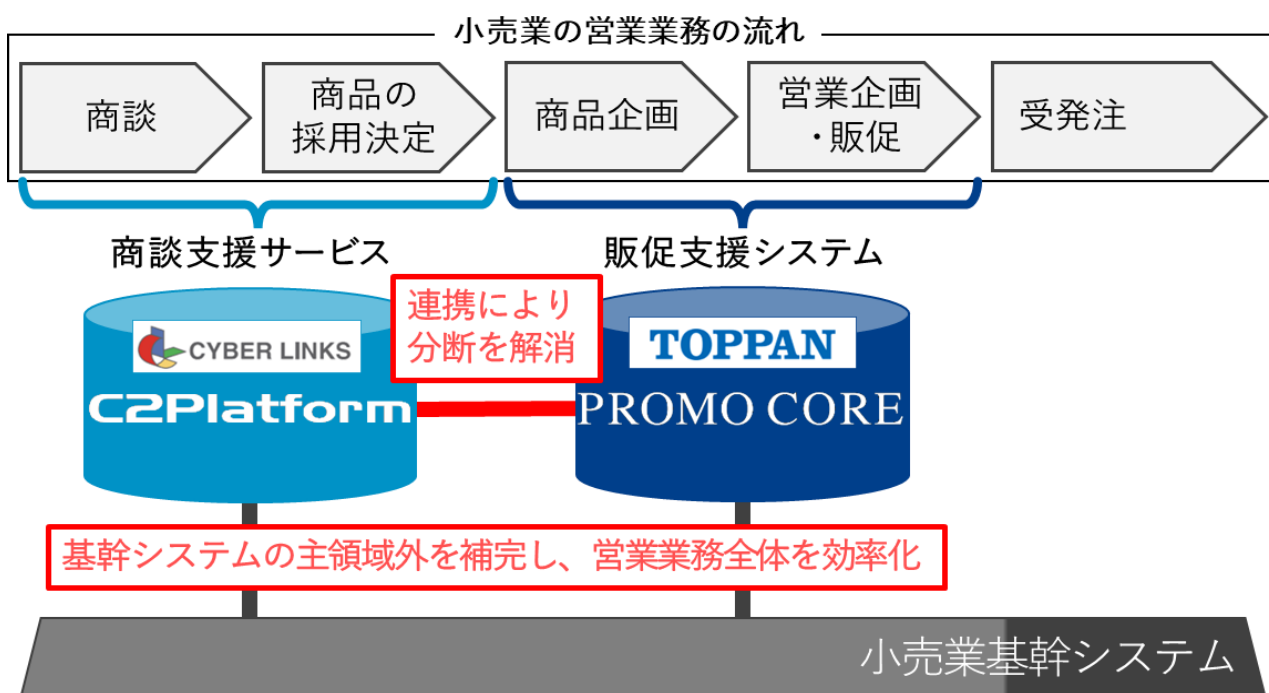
小売業の営業業務の流れ

商談

商品の採用決定

商品企画

営業企画・販促

受発注

商談支援サービス

販促支援システム

連携により分断を解消

CYBER LINKS

C2Platform

TOPPAN

PROMO CORE

基幹システムの主領域外を補完し、営業業務全体を効率化

小売業基幹システム